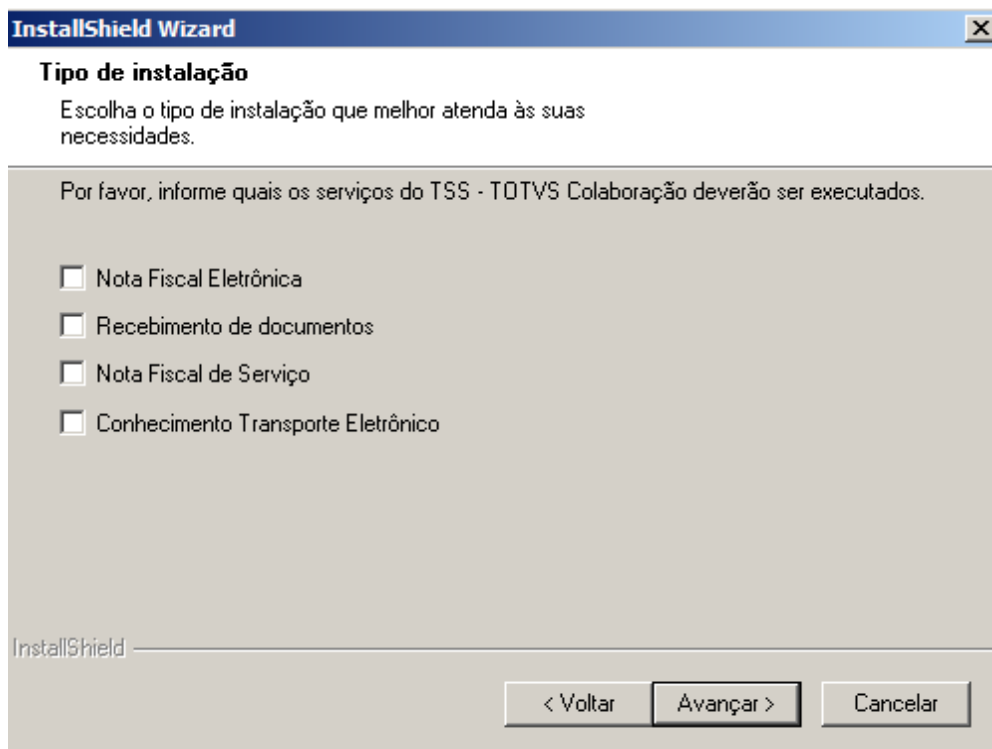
InstallShield Wizard

Tipo de instalação

Escolha o tipo de instalação que melhor atenda às suas necessidades.

Por favor, informe quais os serviços do TSS - TOTVS Colaboração deverão ser executados.

Nota Fiscal Eletrônica

Recebimento de documentos

Nota Fiscal de Serviço

Conhecimento Transporte Eletrônico

InstallShield

< Voltar

Avançar >

Cancelar